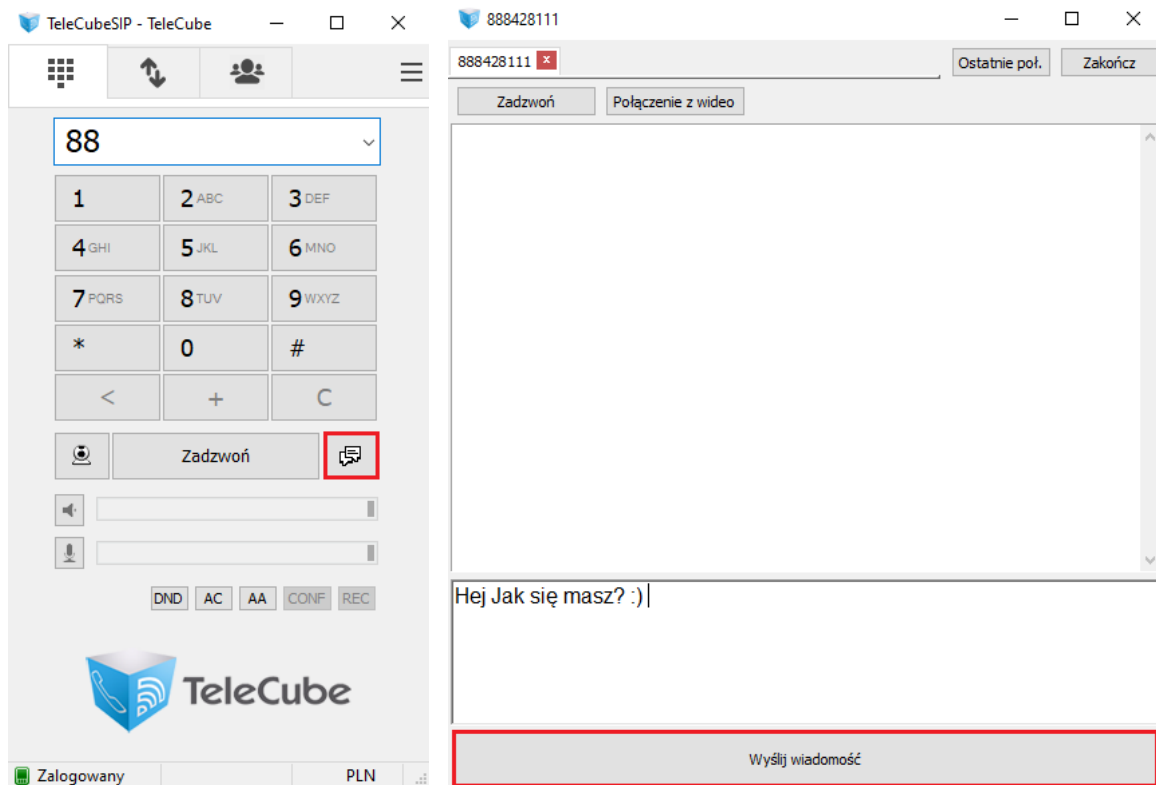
TeleCubeSIP - TeleCube

88

1
2 ABC
3 DEF
4 GHI
5 JKL
6 MNO
7 PQRS
8 TUV
9 WXYZ
*
0
#
<
+
C

Zadzwoń

DND AC AA CONF REC

TeleCube

Zalogowany PLN

888428111

888428111

Ostatnie poł.
Zakończ

Zadzwoń
Połączenie z wideo

Hej Jak się masz? :)

Wyślij wiadomość